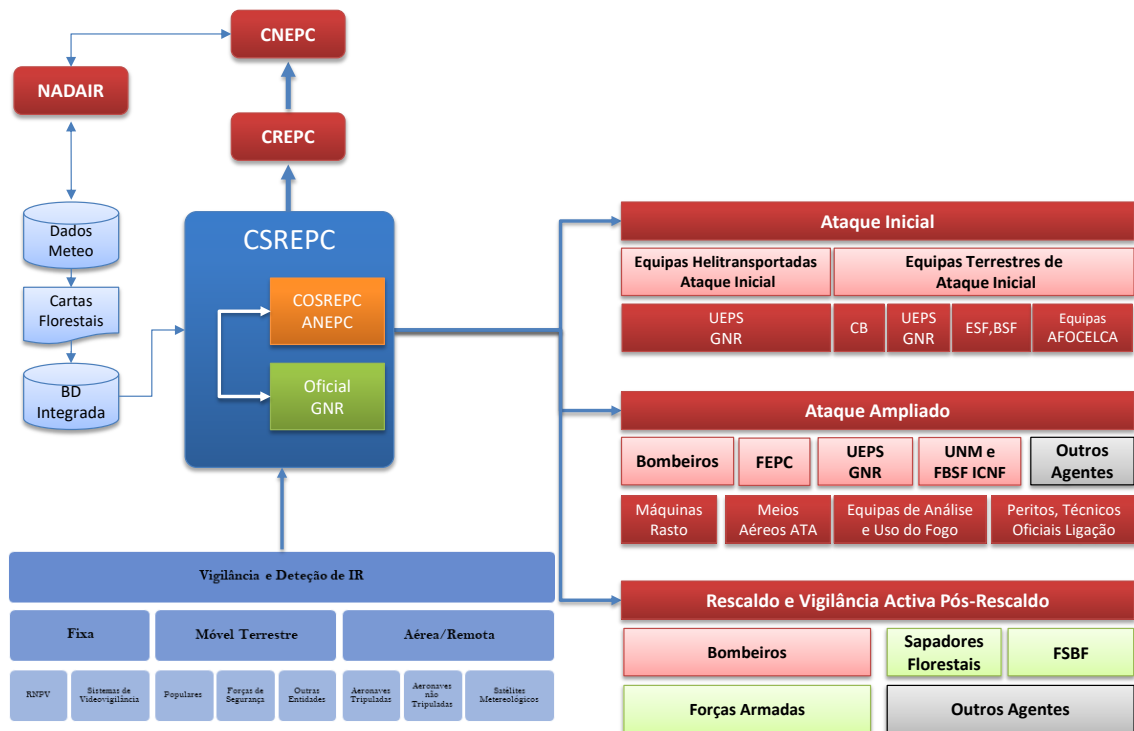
CNEPC

NADAIR

CREPC

Dados Meteo

Cartas Florestais

BD Integrada

CSREPC

COSREPC ANEPC

Oficial GNR

Vigilância e Deteção de IR

Fixa

Móvel Terrestre

Aérea/Remota

RNPV

Sistemas de Videovigilância

Populares

Forças de Segurança

Outras Entidades

Aeronaves Tripuladas

Aeronaves não Tripuladas

Satélites Metereológicos

Ataque Inicial

Equipas Helitransportadas Ataque Inicial

Equipas Terrestres de Ataque Inicial

UEPS GNR

CB

UEPS GNR

ESF,BSF

Equipas AFOCELCA

Ataque Ampliado

Bombeiros

FEPC

UEPS GNR

UNM e FBSF ICNF

Outros Agentes

Máquinas Rasto

Meios Aéreos ATA

Equipas de Análise e Uso do Fogo

Peritos, Técnicos Oficiais Ligação

Rescaldo e Vigilância Activa Pós-Rescaldo

Bombeiros

Sapadores Florestais

FSBF

Forças Armadas

Outros Agentes